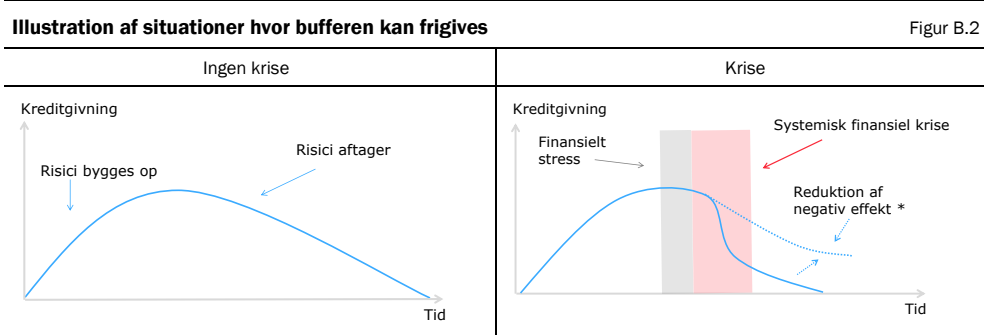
Illustration af situationer hvor bufferen kan frigives

Figur B.2

| Ingen krise | Krise |
|---|---|

Kreditgivning

Risici bygges op

Risici aftager

Tid

Kreditgivning

Finansielt stress

Systemisk finansiel krise

Reduktion af negativ effekt *

Tid